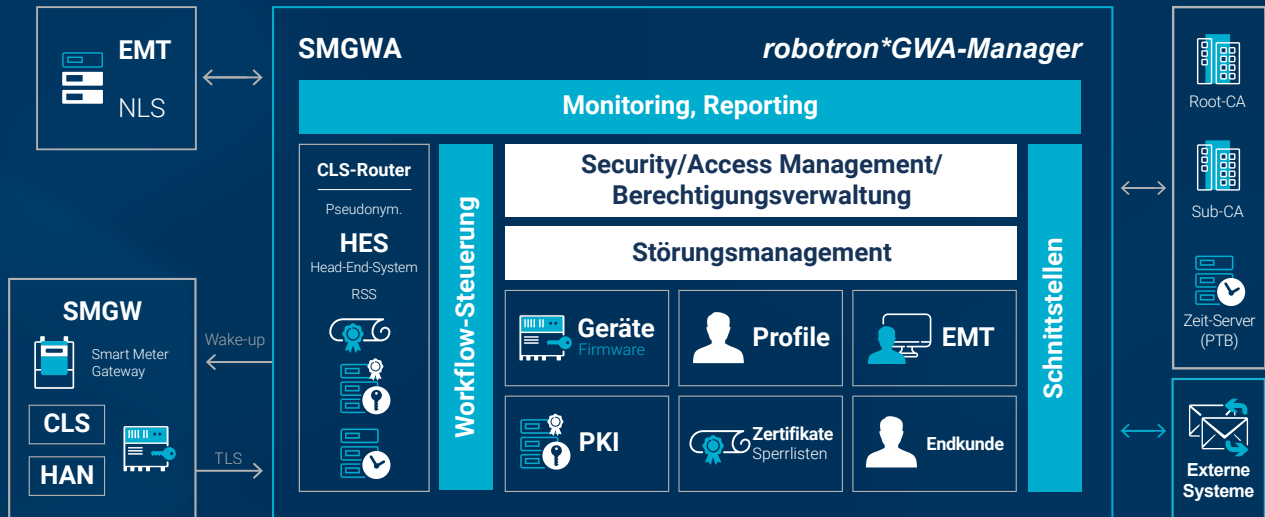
EMT
NLS

SMGW
Smart Meter Gateway
CLS
HAN

Wake-up
TLS

SMGWA
robotron*GWA-Manager

Monitoring, Reporting

CLS-Router
Pseudonym.
HES
Head-End-System
RSS

Workflow-Steuerung

Security/Access Management/ Berechtigungsverwaltung

Störungsmanagement

Geräte
Firmware

Profile

EMT

PKI

Zertifikate
Sperrlisten

Endkunde

Schnittstellen

Root-CA
Sub-CA
Zeit-Server (PTB)

Externe Systeme